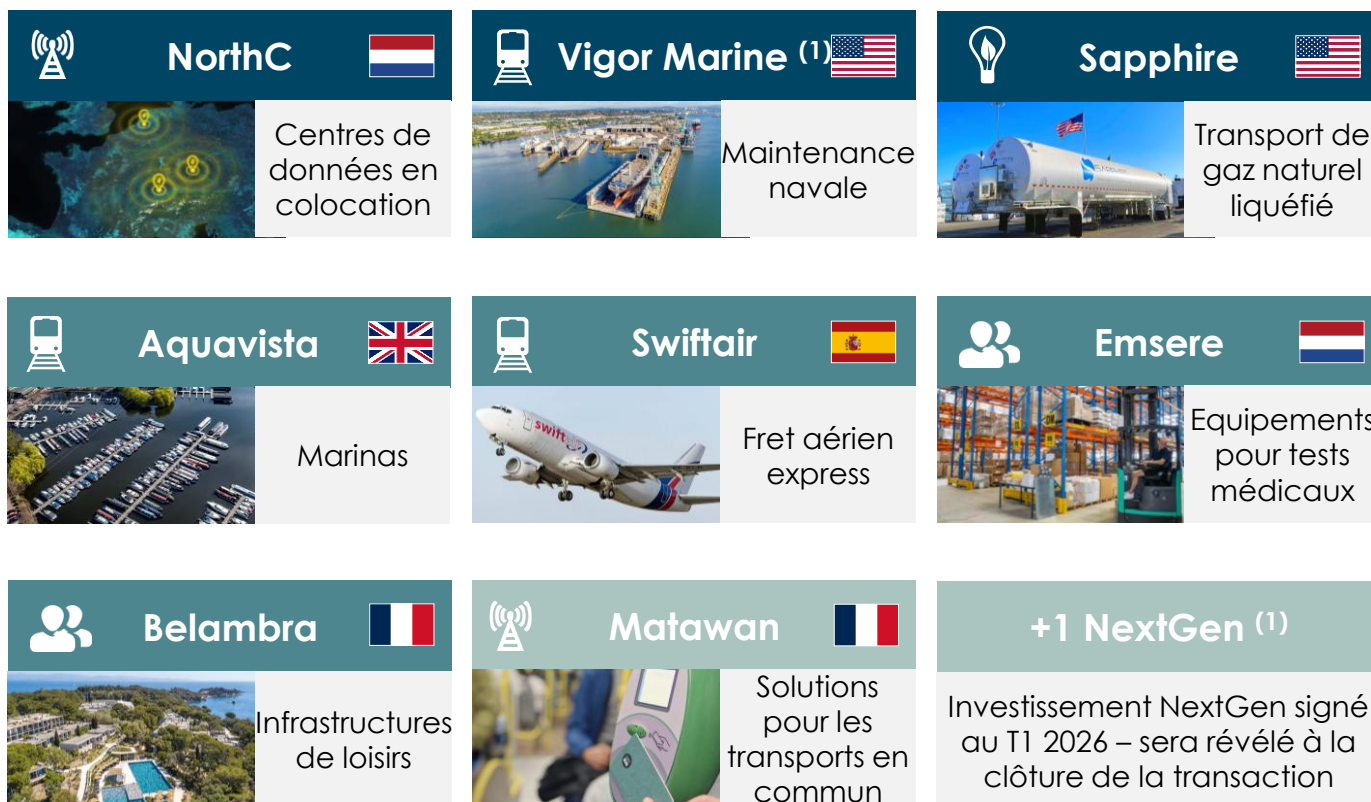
NorthC

Centres de données en colocation

Vigor Marine $^{(1)}$

Maintenance navale

Sapphire

Transport de gaz naturel liquéfié

Aquavista

Marinas

Swiftair

Fret aérien express

Emsere

Equipements pour tests médicaux

Belambra

Infrastructures de loisirs

Matawan

Solutions pour les transports en commun

+1 NextGen $^{(1)}$

Investissement NextGen signé au T1 2026 – sera révélé à la clôture de la transaction